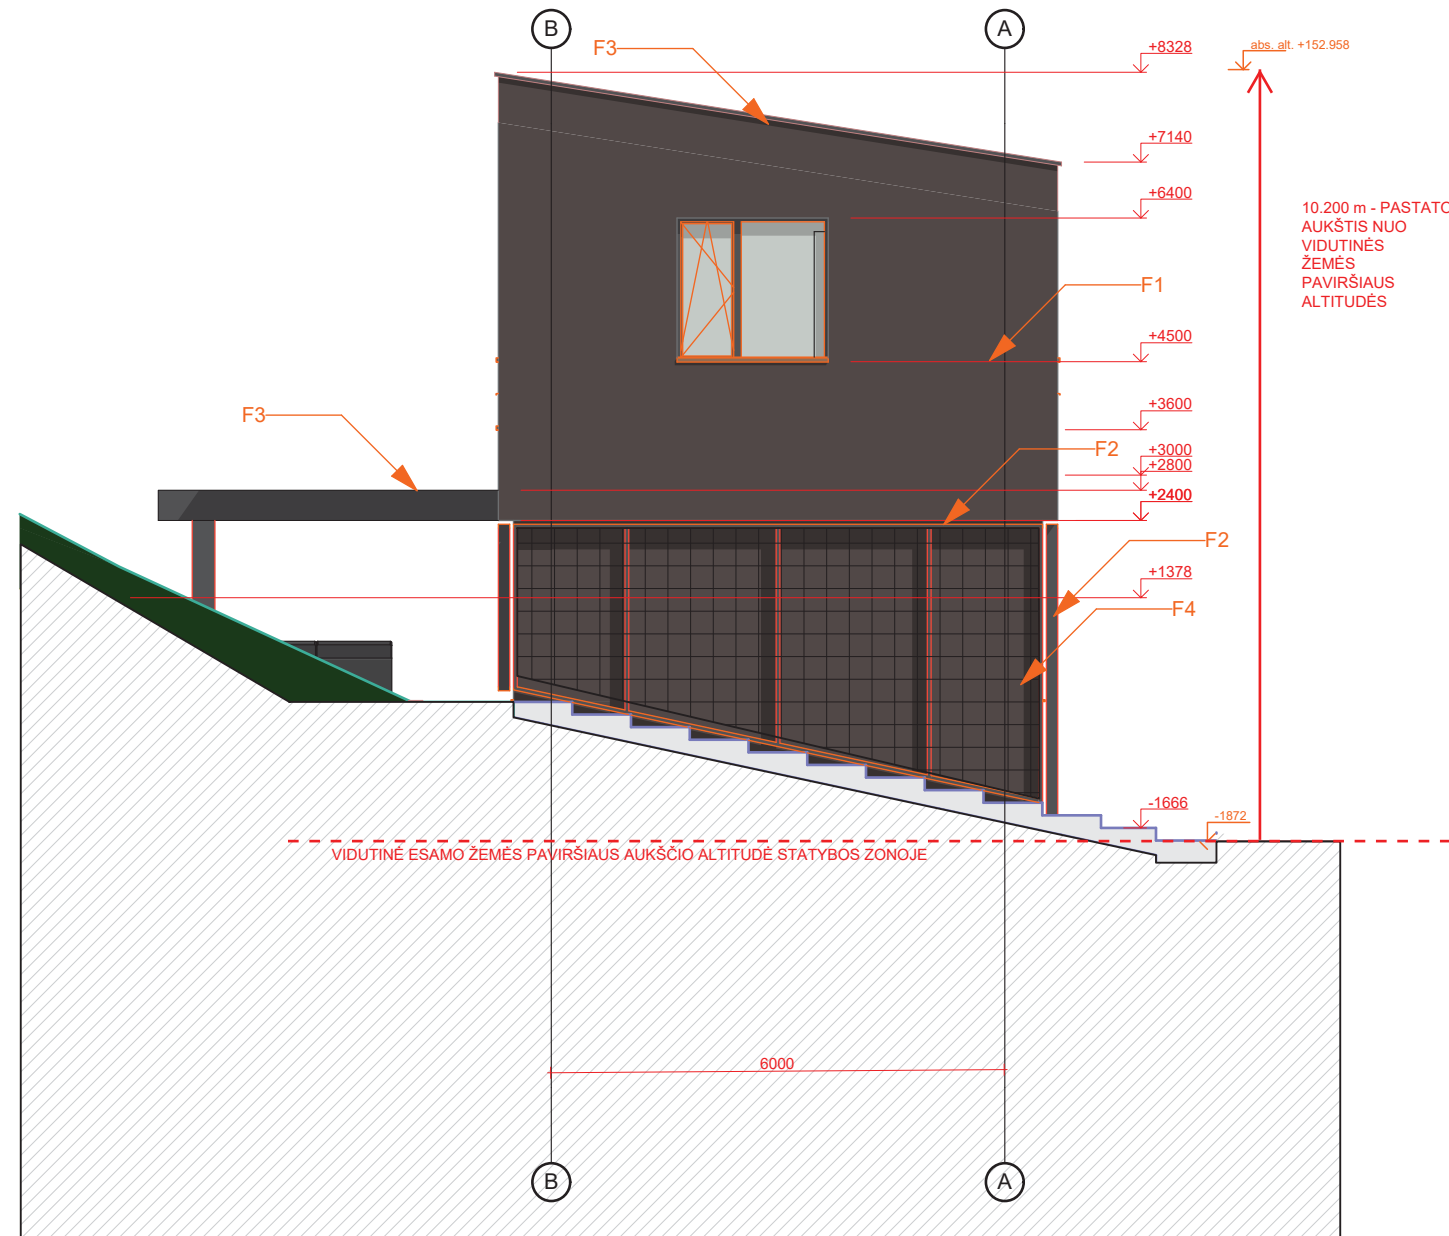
B

A

F3

+8328

abs. alt. +152.958

+7140

+6400

10.200 m - PASTATO AUKŠTIS NUO VIDUTINĖS ŽEMĖS PAVIRŠIAUS ALTITUDĖS

F1

+4500

F3

+3600

F2

+3000

+2800

+2400

F2

+1378

F4

-1666

-1872

VIDUTINĖ ESAMO ŽEMĖS PAVIRŠIAUS AUKŠČIO ALTITUDĖ STATYBOS ZONOJE

6000

B

A